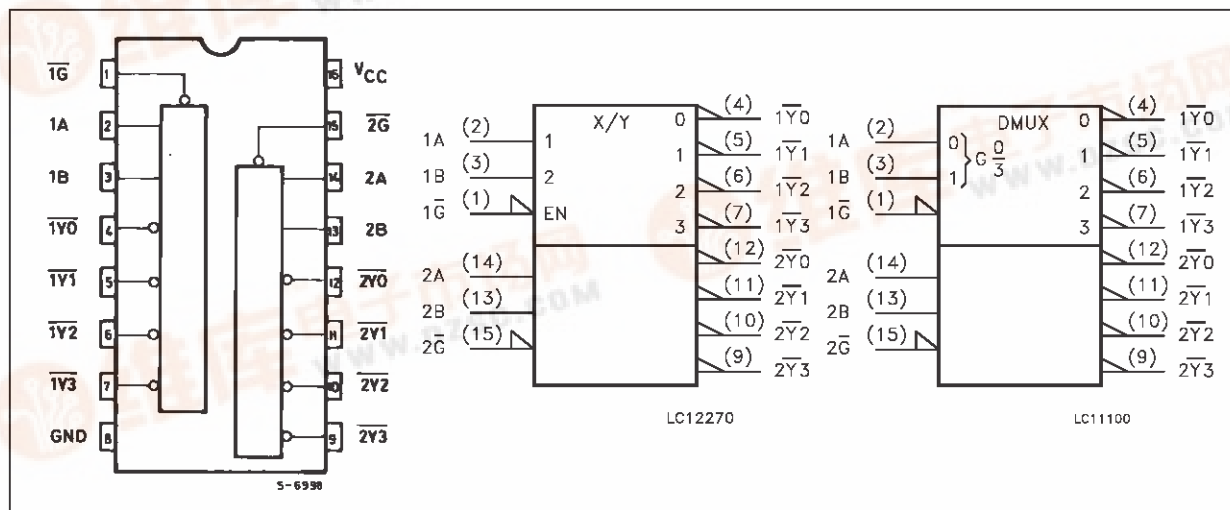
$\overline{1G}$ 1
1A 2
1B 3
$\overline{1Y0}$ 4
$\overline{1Y1}$ 5
$\overline{1Y2}$ 6
$\overline{1Y3}$ 7
GND 8
16 $V_{CC}$
15 $\overline{2G}$
14 2A
13 2B
12 $\overline{2Y0}$
11 $\overline{2Y1}$
10 $\overline{2Y2}$
9 $\overline{2Y3}$
S-6998

X/Y
1A (2) 1
1B (3) 2
$1\overline{G}$ (1) EN
0 (4) $1\overline{Y0}$
1 (5) $1\overline{Y1}$
2 (6) $1\overline{Y2}$
3 (7) $1\overline{Y3}$
2A (14)
2B (13)
$2\overline{G}$ (15)
(12) $2\overline{Y0}$
(11) $2\overline{Y1}$
(10) $2\overline{Y2}$
(9) $2\overline{Y3}$
LC12270

DMUX
1A (2) 0
1B (3) 1
G $\frac{0}{3}$
$1\overline{G}$ (1)
0 (4) $1\overline{Y0}$
1 (5) $1\overline{Y1}$
2 (6) $1\overline{Y2}$
3 (7) $1\overline{Y3}$
2A (14)
2B (13)
$2\overline{G}$ (15)
(12) $2\overline{Y0}$
(11) $2\overline{Y1}$
(10) $2\overline{Y2}$
(9) $2\overline{Y3}$
LC11100